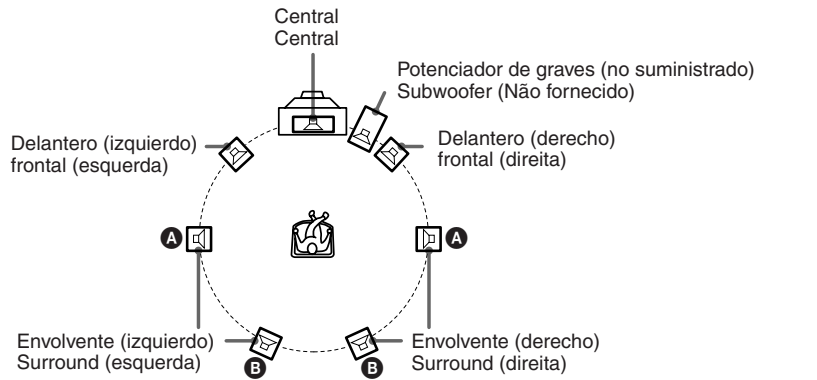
Central
Central

Potenciador de graves (no suministrado)
Subwoofer (Não fornecido)

Delantero (izquierdo)
frontal (esquerda)

Delantero (derecho)
frontal (direita)

A

A

Envolvente (izquierdo)
Surround (esquerda)

B

B

Envolvente (derecho)
Surround (direita)